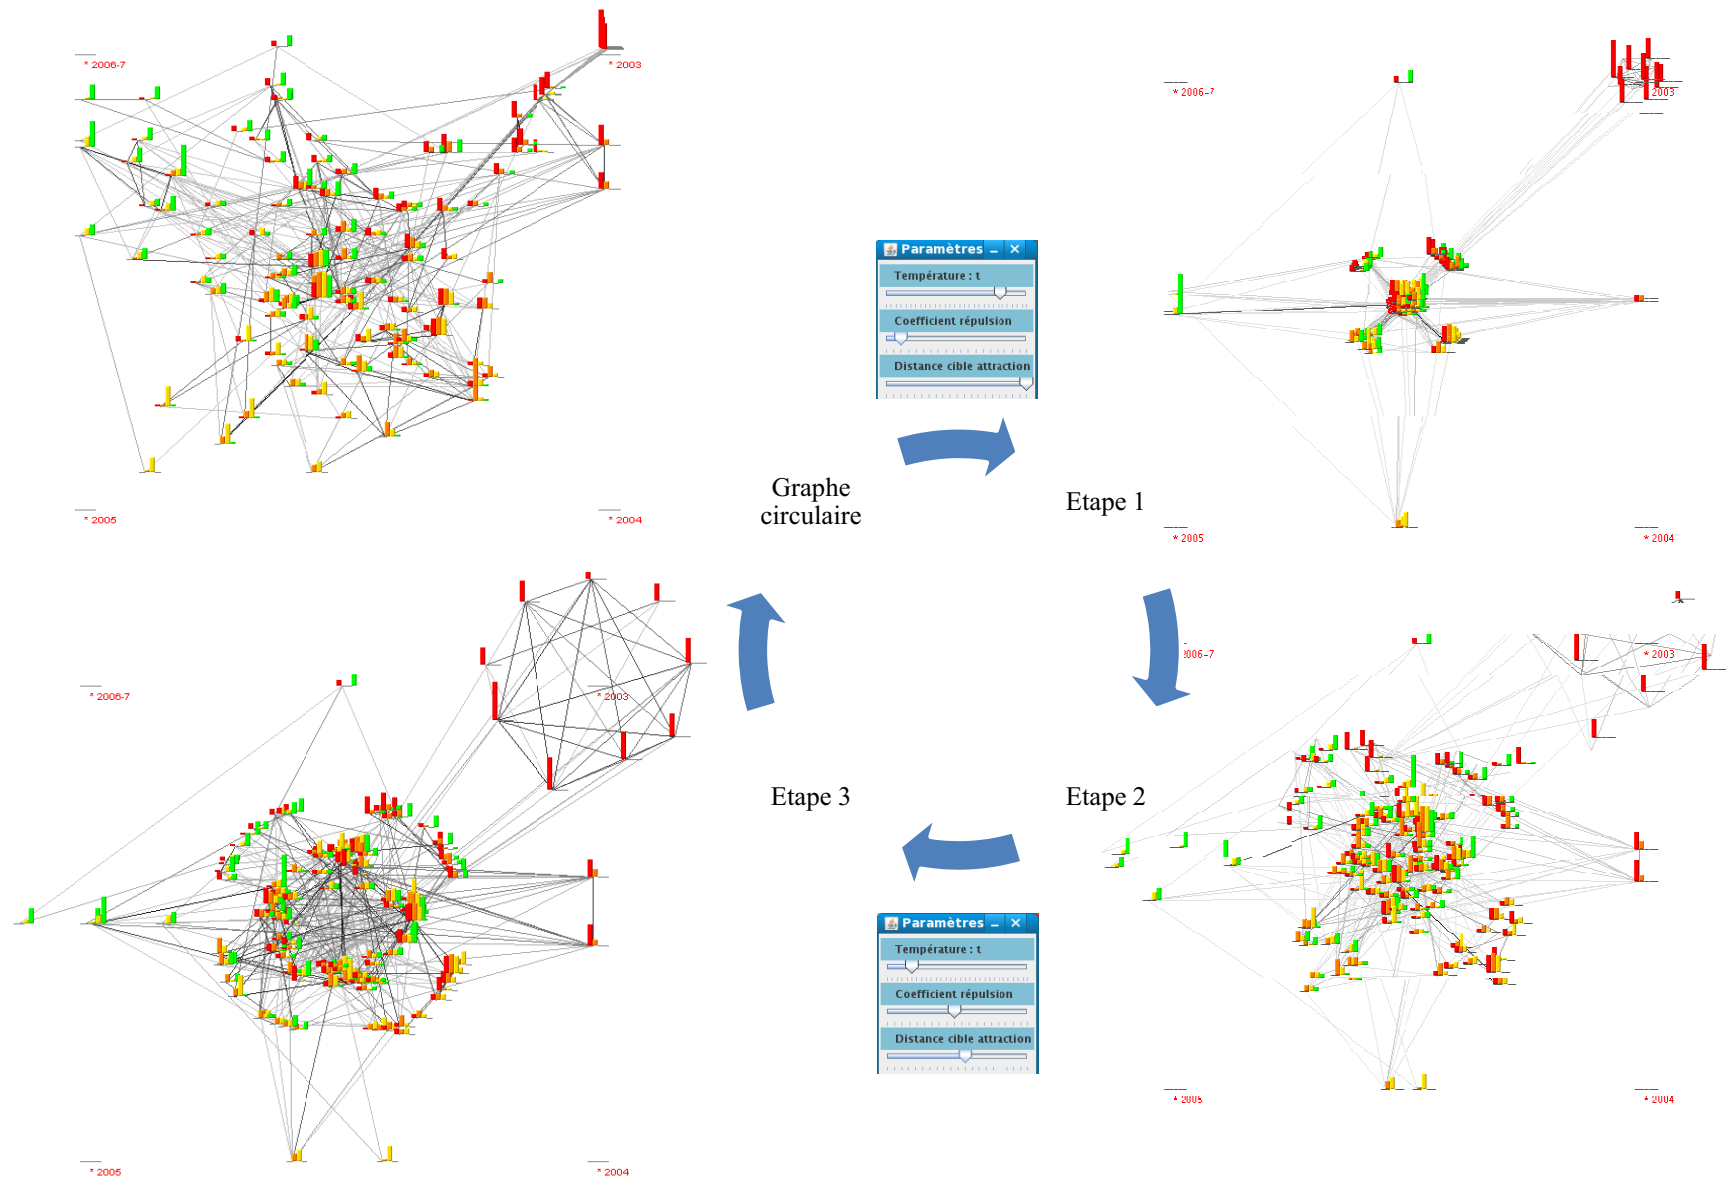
* 2006-7

* 2003

* 2005

* 2004

Paramètres

Température : t

Coefficient répulsion

Distance cible attraction

Graphe circulaire

Etape 1

* 2006-7

2003

* 2005

* 2004

* 2006-7

* 2003

* 2005

* 2004

Etape 3

Etape 2

006-7

* 2003

* 2005

* 2004

Paramètres

Température : t

Coefficient répulsion

Distance cible attraction